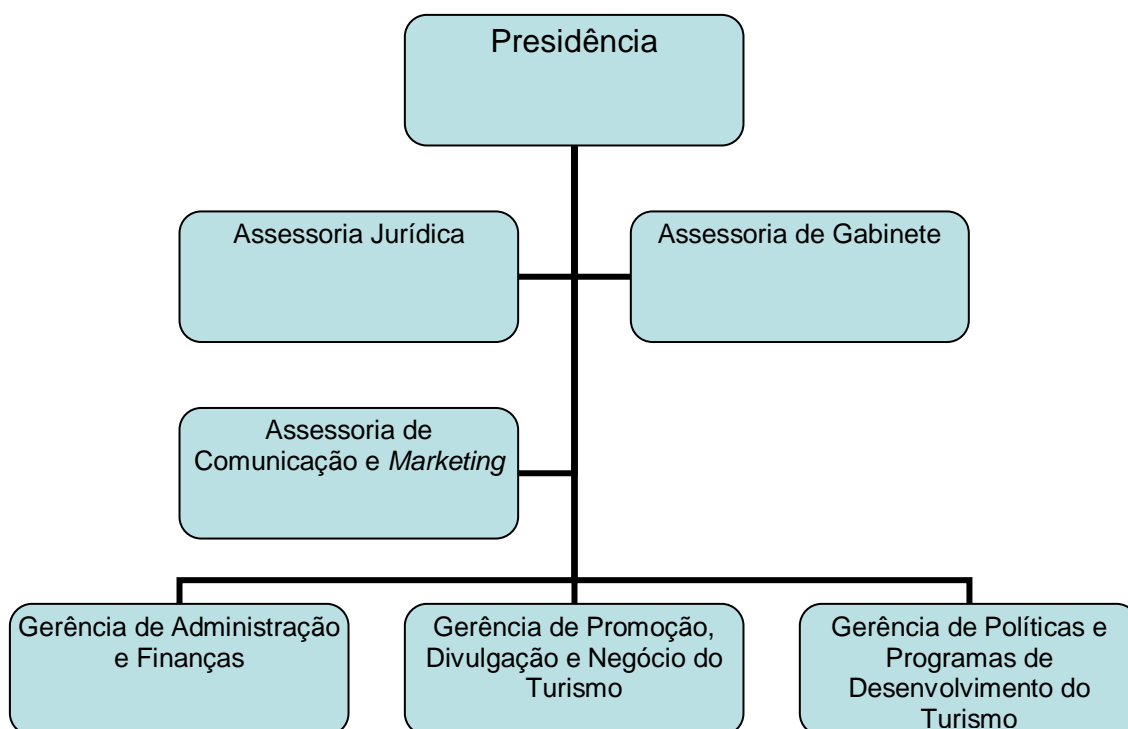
Presidência

Assessoria Jurídica

Assessoria de Gabinete

Assessoria de Comunicação e *Marketing*

Gerência de Administração e Finanças

Gerência de Promoção, Divulgação e Negócio do Turismo

Gerência de Políticas e Programas de Desenvolvimento do Turismo